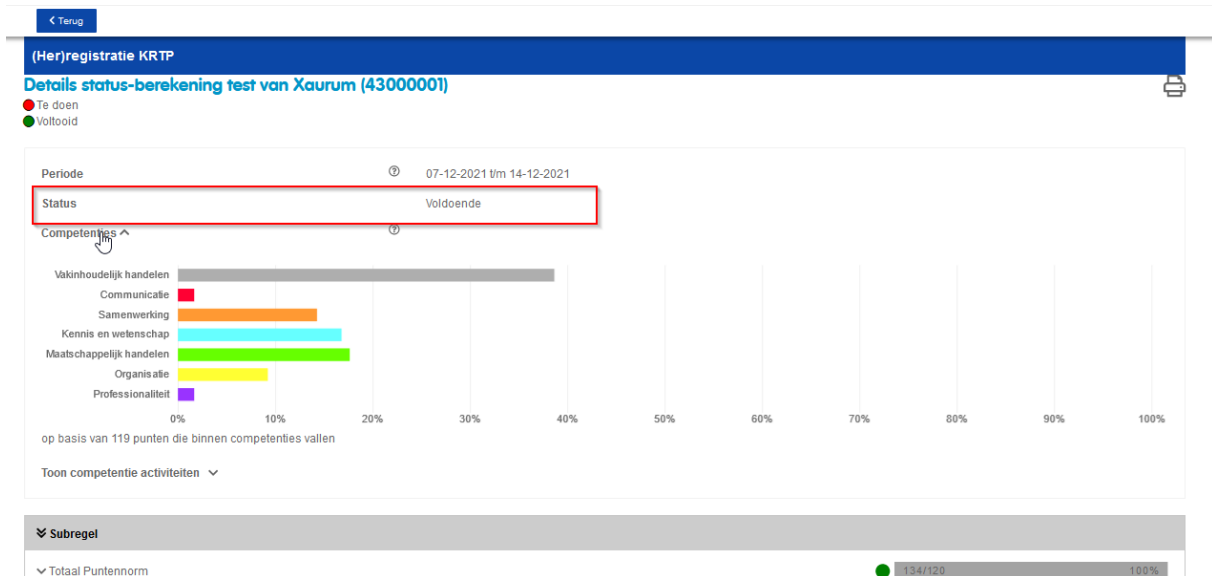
< Terug

(Her)registratie KRTP

Details status-berekening test van Xaurum (43000001)

Te doen
Voltooid

| Periode | 07-12-2021 t/m 14-12-2021 |
|---|---|
| Status | Voldoende |

Competenties ^

Vakinhoudelijk handelen
Communicatie
Samenwerking
Kennis en wetenschap
Maatschappelijk handelen
Organisatie
Professionaliteit

0% 10% 20% 30% 40% 50% 60% 70% 80% 90% 100%

op basis van 119 punten die binnen competenties vallen

Toon competentie activiteiten

Subregel

Totaal Puntennorm 134/120 100%